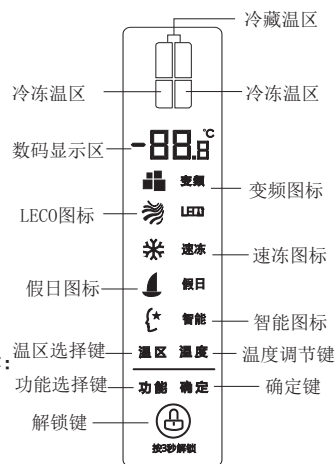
冷藏温区

冷冻温区

冷冻温区

数码显示区

-88.8 ℃

变频

变频图标

LECO图标

LECO

速冻

速冻图标

假日图标

假日

智能

智能图标

温区选择键

温区

温度

温度调节键

功能选择键

功能

确定

确定键

解锁键

按3秒解锁